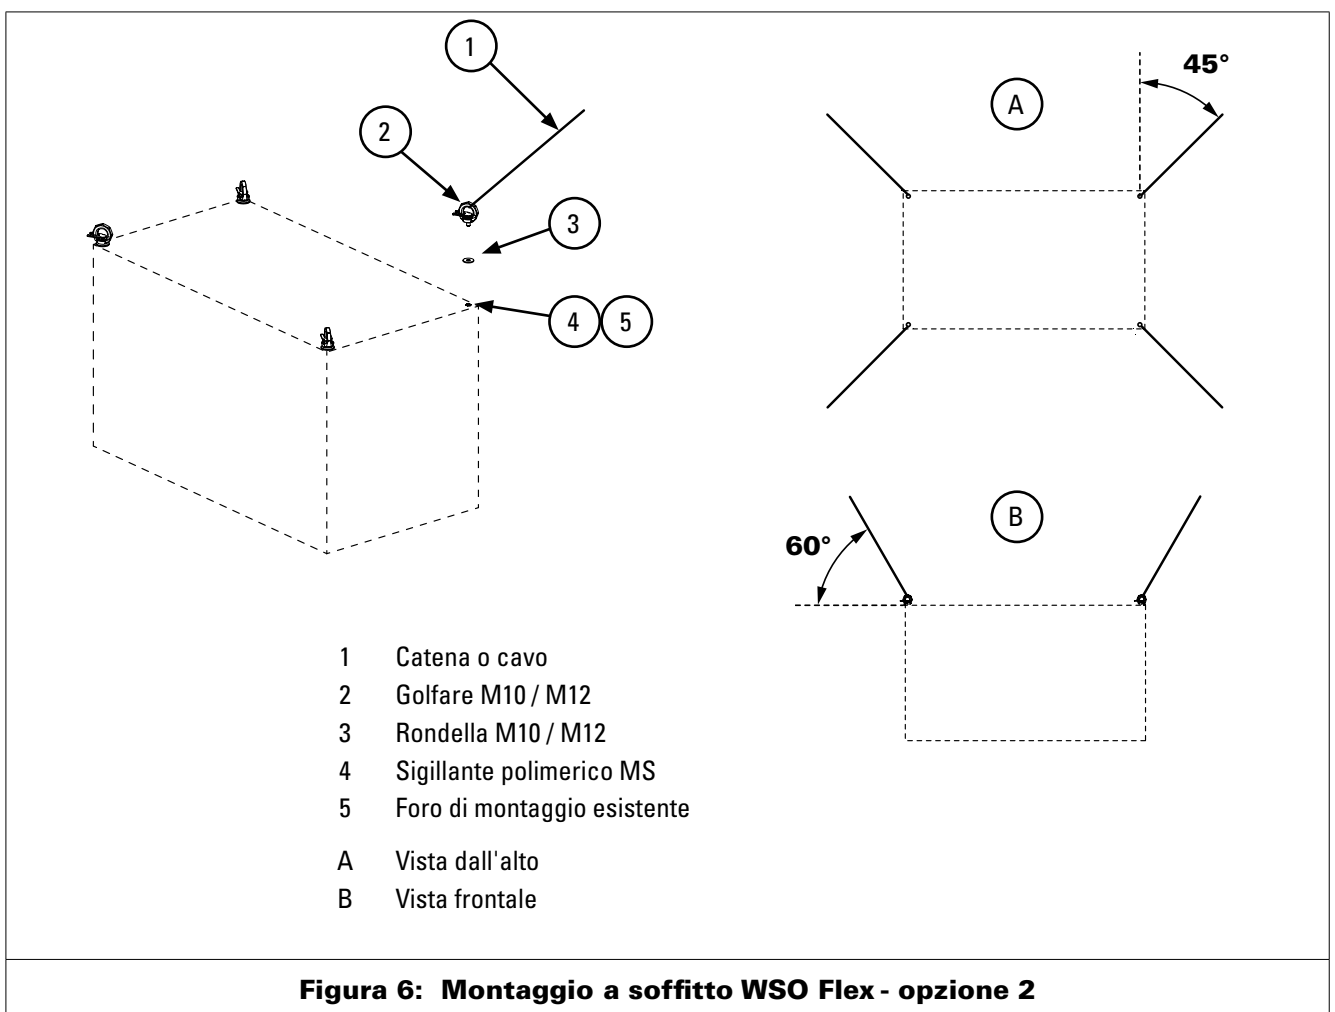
1

2

3

4 5

A

45°

B

60°

1 Catena o cavo
2 Golfare M10 / M12
3 Rondella M10 / M12
4 Sigillante polimerico MS
5 Foro di montaggio esistente
A Vista dall'alto
B Vista frontale

Figura 6: Montaggio a soffitto WSO Flex - opzione 2